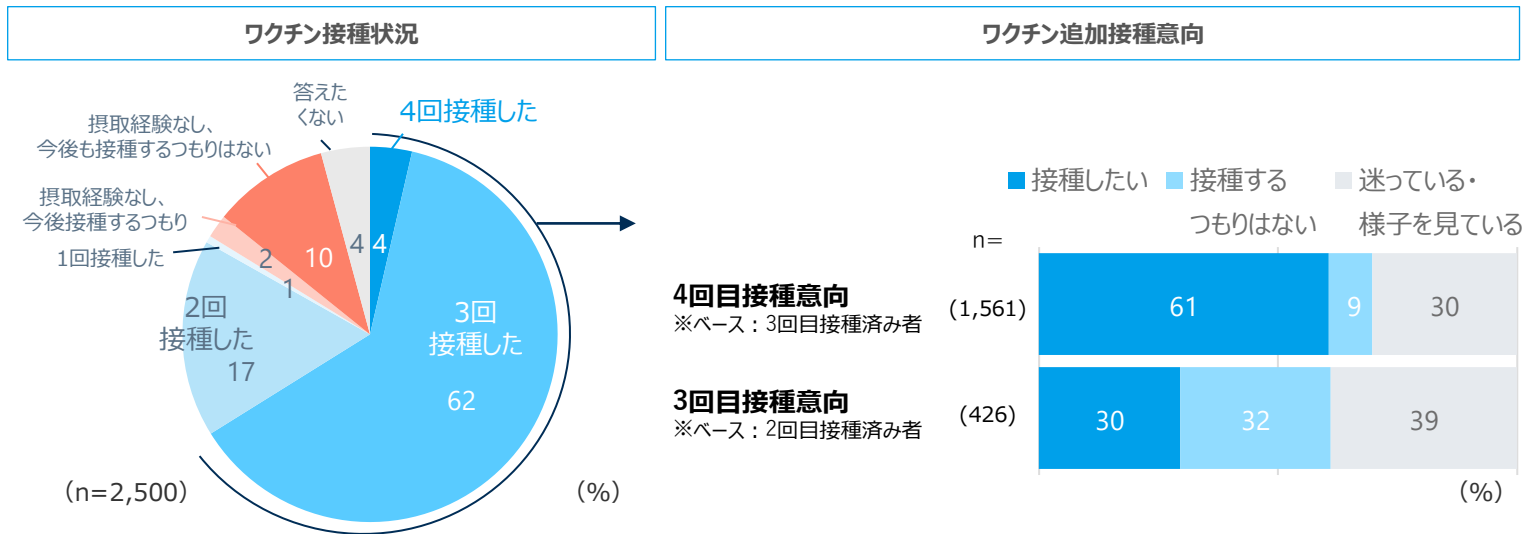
ワクチン接種状況

答えたくない

4回接種した

摂取経験なし、今後も接種するつもりはない

摂取経験なし、今後接種するつもり

1回接種した

2

10

4

4

1

2回接種した

17

3回接種した

62

(n=2,500)

(%)

ワクチン追加接種意向

接種したい

接種するつもりはない

迷っている・様子を見ている

n=

4回目接種意向
※ベース：3回目接種済み者

(1,561)

| 61 | 9 | 30 |
|---|---|---|

3回目接種意向
※ベース：2回目接種済み者

(426)

| 30 | 32 | 39 |
|---|---|---|

(%)